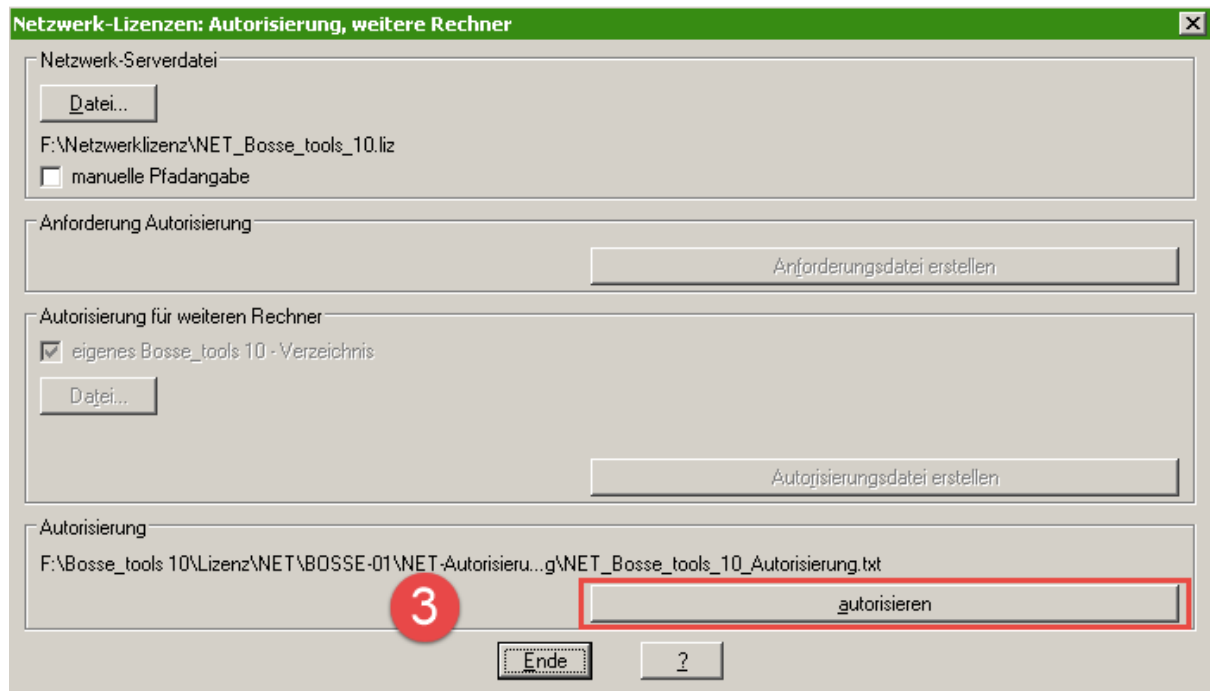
Netzwerk-Lizenzen: Autorisierung, weitere Rechner

Netzwerk-Serverdatei

Datei...

F:\Netzwerklizenz\NET_Bosse_tools_10.liz

manuelle Pfadangabe

Anforderung Autorisierung

Anforderungsdatei erstellen

Autorisierung für weiteren Rechner

eigenes Bosse_tools 10 - Verzeichnis

Datei...

Autorisierungsdatei erstellen

Autorisierung

F:\Bosse_tools 10\Lizenz\NET\BOSSE-01\NET-Autorisieru...g\NET_Bosse_tools_10_Autorisierung.txt

3

autorisieren

Ende

?